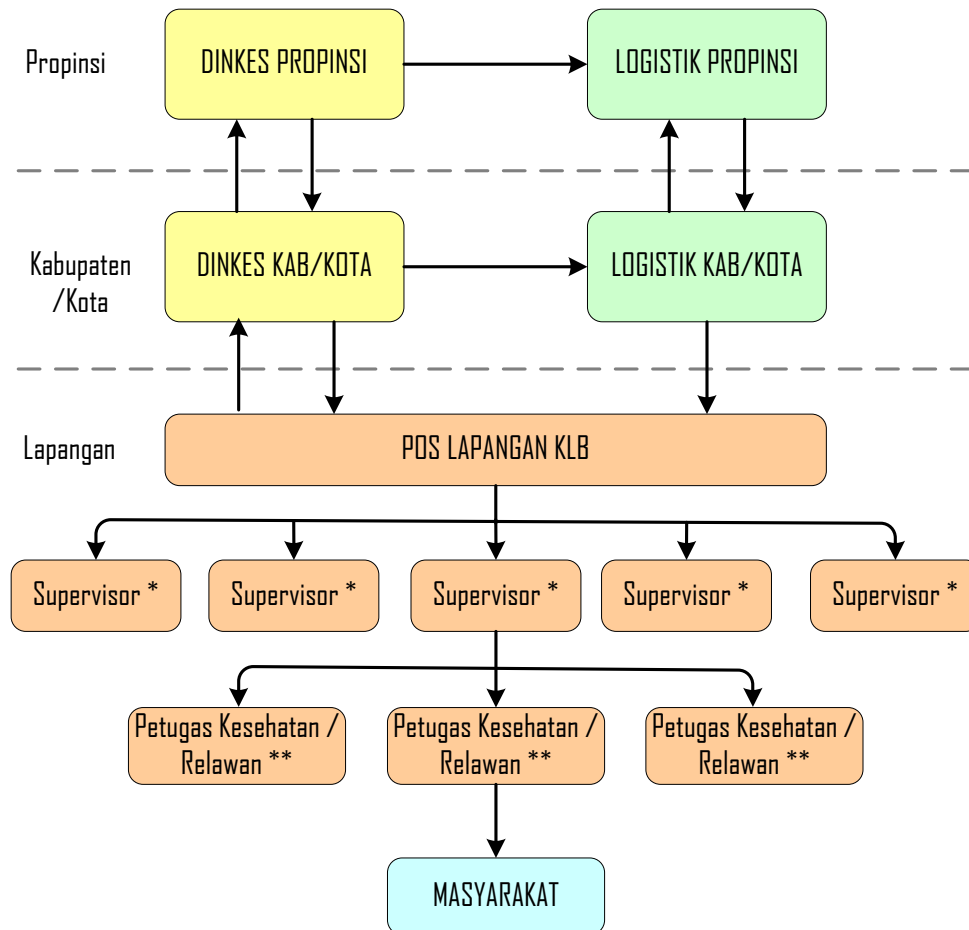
Propinsi

DINKES PROPINSI

LOGISTIK PROPINSI

Kabupaten /Kota

DINKES KAB/KOTA

LOGISTIK KAB/KOTA

Lapangan

POS LAPANGAN KLB

Supervisor *

Supervisor *

Supervisor *

Supervisor *

Supervisor *

Petugas Kesehatan / Relawan **

Petugas Kesehatan / Relawan **

Petugas Kesehatan / Relawan **

MASYARAKAT